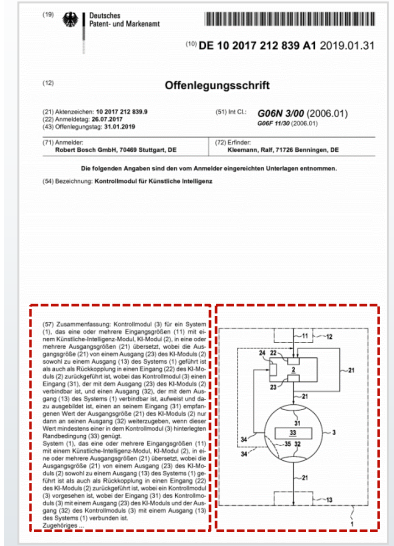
(19) Deutsches Patent- und Markenamt

(10) DE 10 2017 212 839 A1 2019.01.31

(12) Offenlegungsschrift

(21) Aktenzeichen: 10 2017 212 839.9
(22) Anmeldetag: 26.07.2017
(43) Offenlegungstag: 31.01.2019

(51) Int Cl.: G06N 3/00 (2006.01)
G06F 11/30 (2006.01)

(71) Anmelder:
Robert Bosch GmbH, 70469 Stuttgart, DE

(72) Erfinder:
Kleemann, Ralf, 71726 Benningen, DE

Die folgenden Angaben sind den vom Anmelder eingereichten Unterlagen entnommen.

(54) Bezeichnung: Kontrollmodul für Künstliche Intelligenz

(57) Zusammenfassung: Kontrollmodul (3) für ein System (1), das eine oder mehrere Eingangsgrößen (11) mit einem Künstliche-Intelligenz-Modul, KI-Modul (2), in eine oder mehrere Ausgangsgrößen (21) übersetzt, wobei die Ausgangsgröße (21) von einem Ausgang (23) des KI-Moduls (2) sowohl zu einem Ausgang (13) des Systems (1) geführt ist als auch als Rückkopplung in einen Eingang (22) des KI-Moduls (2) zurückgeführt ist, wobei das Kontrollmodul (3) einen Eingang (31), der mit dem Ausgang (23) des KI-Moduls (2) verbindbar ist, und einen Ausgang (32), der mit dem Ausgang (13) des Systems (1) verbindbar ist, aufweist und dazu ausgebildet ist, einen an seinem Eingang (31) empfangenen Wert der Ausgangsgröße (21) des KI-Moduls (2) nur dann an seinen Ausgang (32) weiterzugeben, wenn dieser Wert mindestens einer in dem Kontrollmodul (3) hinterlegten Randbedingung (33) genügt.
System (1), das eine oder mehrere Eingangsgrößen (11) mit einem Künstliche-Intelligenz-Modul, KI-Modul (2), in eine oder mehrere Ausgangsgrößen (21) übersetzt, wobei die Ausgangsgröße (21) von einem Ausgang (23) des KI-Moduls (2) sowohl zu einem Ausgang (13) des Systems (1) geführt ist als auch als Rückkopplung in einen Eingang (22) des KI-Moduls (2) zurückgeführt ist, wobei ein Kontrollmodul (3) vorgesehen ist, wobei der Eingang (31) des Kontrollmoduls (3) mit einem Ausgang (23) des KI-Moduls (2) und der Ausgang (32) des Kontrollmoduls (3) mit einem Ausgang (13) des Systems (1) verbunden ist.
Zugehöriges ...

11 12 24 22 2/0 23 21 21 31 33 3 34 35 32 21 13 1